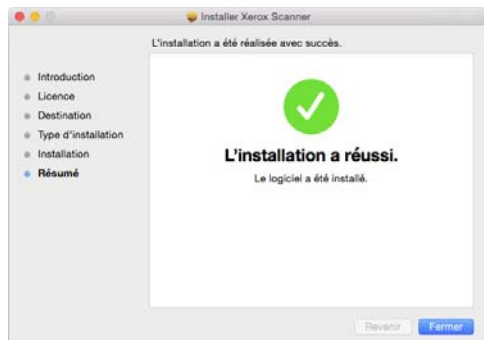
Installer Xerox Scanner

L'installation a été réalisée avec succès.

Introduction
Licence
Destination
Type d'installation
Installation
Résumé

L'installation a réussi.

Le logiciel a été installé.

Revenir
Fermer